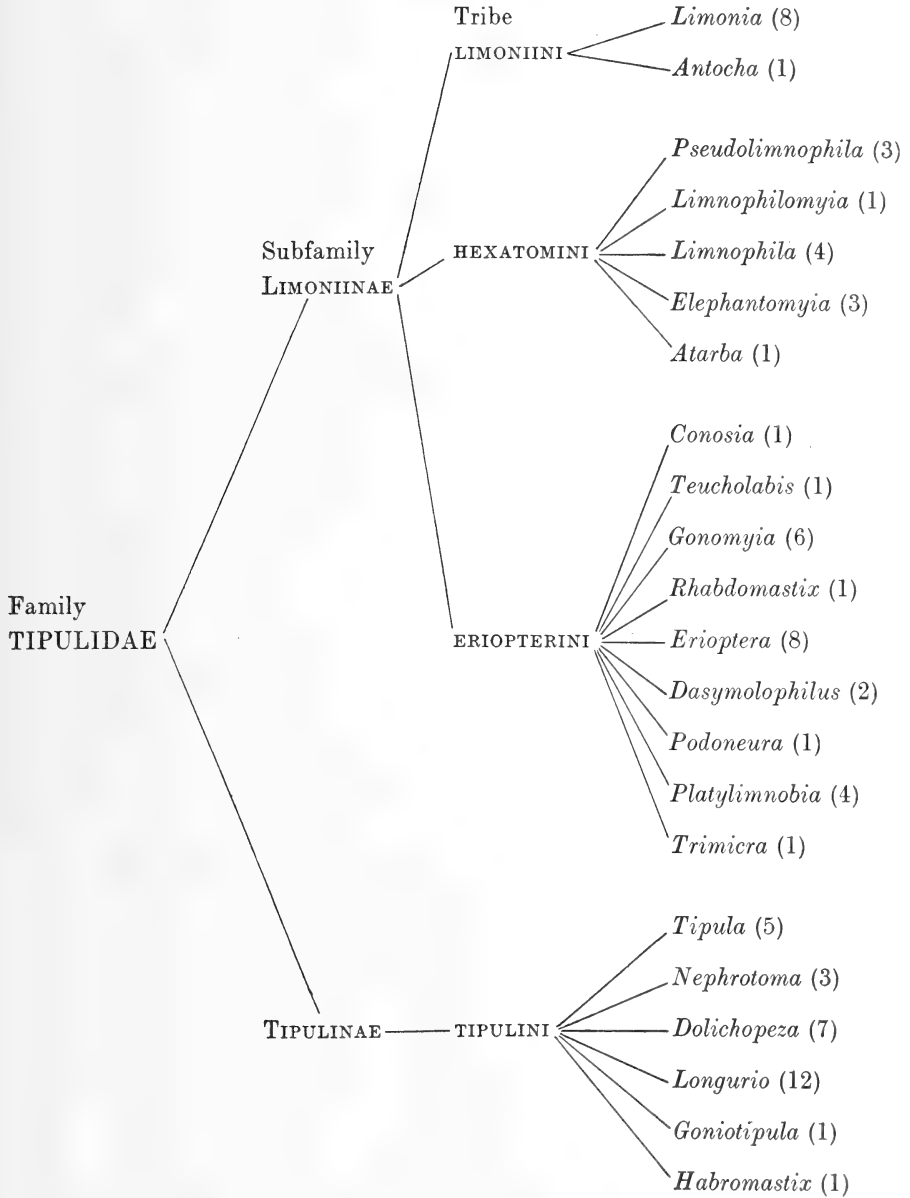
Tribe
LIMONIINI
Limonia (8)
Antocha (1)

Pseudolimnophila (3)
Limnophilomyia (1)
Subfamily
LIMONIINAE
HEXATOMINI
Limnophila (4)
Elephantomyia (3)
Atarba (1)

Conosia (1)
Teucholabis (1)
Gonomyia (6)
Rhabdomastix (1)
Family
TIPULIDAE
ERIOPTERINI
Erioptera (8)
Dasymolophilus (2)
Podoneura (1)
Platylimnobia (4)
Trimicra (1)

Tipula (5)
Nephrotoma (3)
TIPULINAE
TIPULINI
Dolichopeza (7)
Longurio (12)
Goniotipula (1)
Habromastix (1)